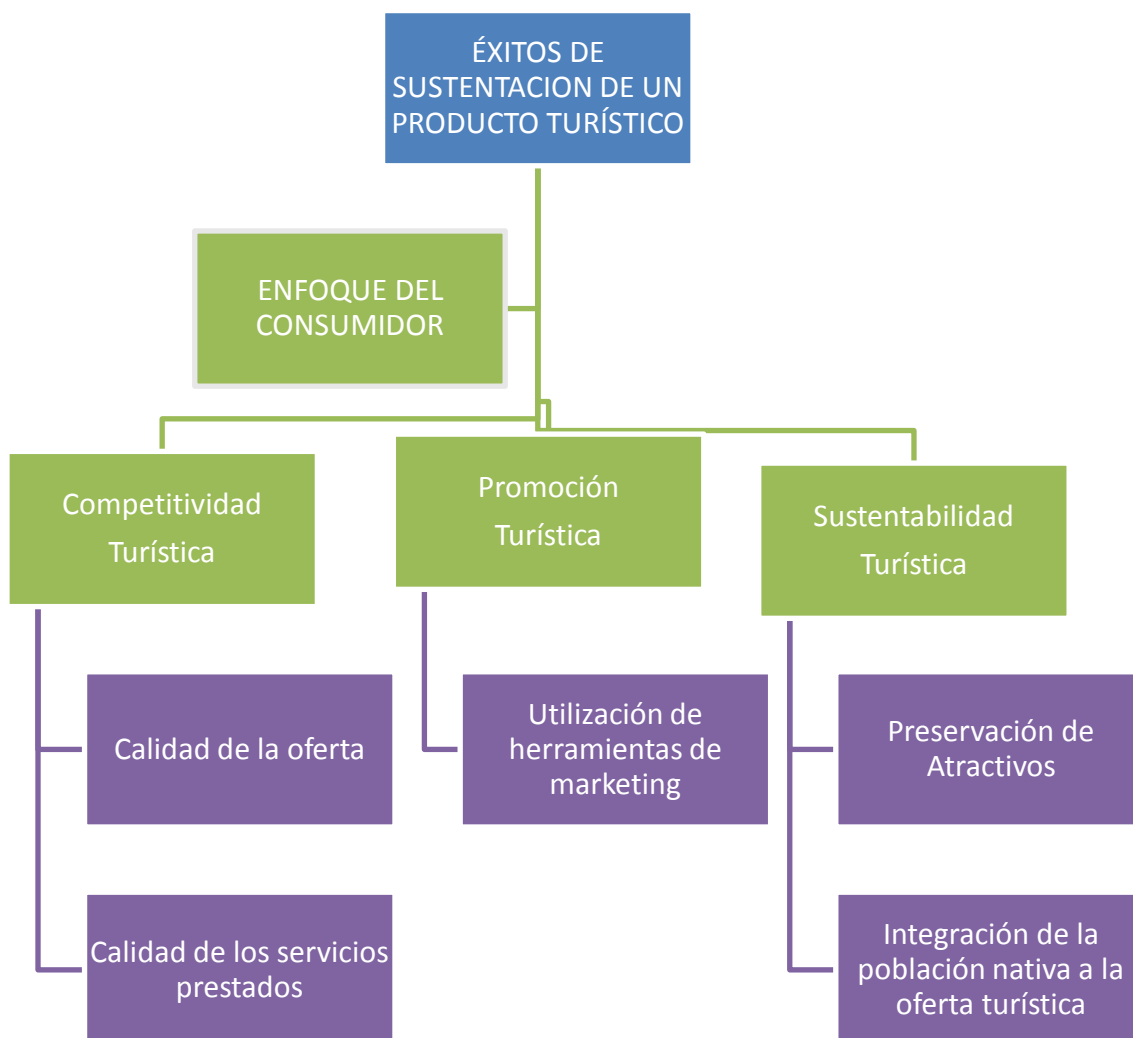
ÉXITOS DE SUSTENTACION DE UN PRODUCTO TURÍSTICO

ENFOQUE DEL CONSUMIDOR

Competitividad Turística

Promoción Turística

Sustentabilidad Turística

Calidad de la oferta

Calidad de los servicios prestados

Utilización de herramientas de marketing

Preservación de Atractivos

Integración de la población nativa a la oferta turística